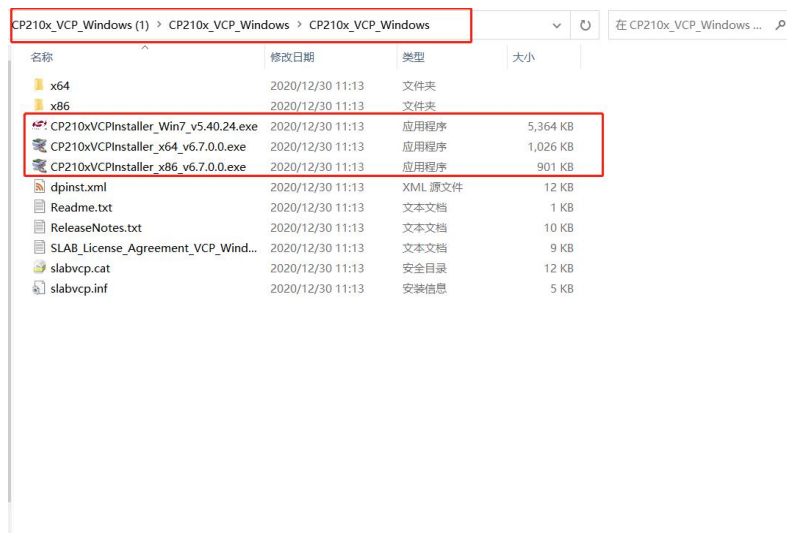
CP210x_VCP_Windows (1) > CP210x_VCP_Windows > CP210x_VCP_Windows

在 CP210x_VCP_Windows ...

| 名称 | 修改日期 | 类型 | 大小 |
|---|---|---|---|
| x64 | 2020/12/30 11:13 | 文件夹 | |
| x86 | 2020/12/30 11:13 | 文件夹 | |
| CP210xVCPInstaller_Win7_v5.40.24.exe | 2020/12/30 11:13 | 应用程序 | 5,364 KB |
| CP210xVCPInstaller_x64_v6.7.0.0.exe | 2020/12/30 11:13 | 应用程序 | 1,026 KB |
| CP210xVCPInstaller_x86_v6.7.0.0.exe | 2020/12/30 11:13 | 应用程序 | 901 KB |
| dpinst.xml | 2020/12/30 11:13 | XML 源文件 | 12 KB |
| Readme.txt | 2020/12/30 11:13 | 文本文档 | 1 KB |
| ReleaseNotes.txt | 2020/12/30 11:13 | 文本文档 | 10 KB |
| SLAB_License_Agreement_VCP_Wind... | 2020/12/30 11:13 | 文本文档 | 9 KB |
| slabvcp.cat | 2020/12/30 11:13 | 安全目录 | 12 KB |
| slabvcp.inf | 2020/12/30 11:13 | 安装信息 | 5 KB |